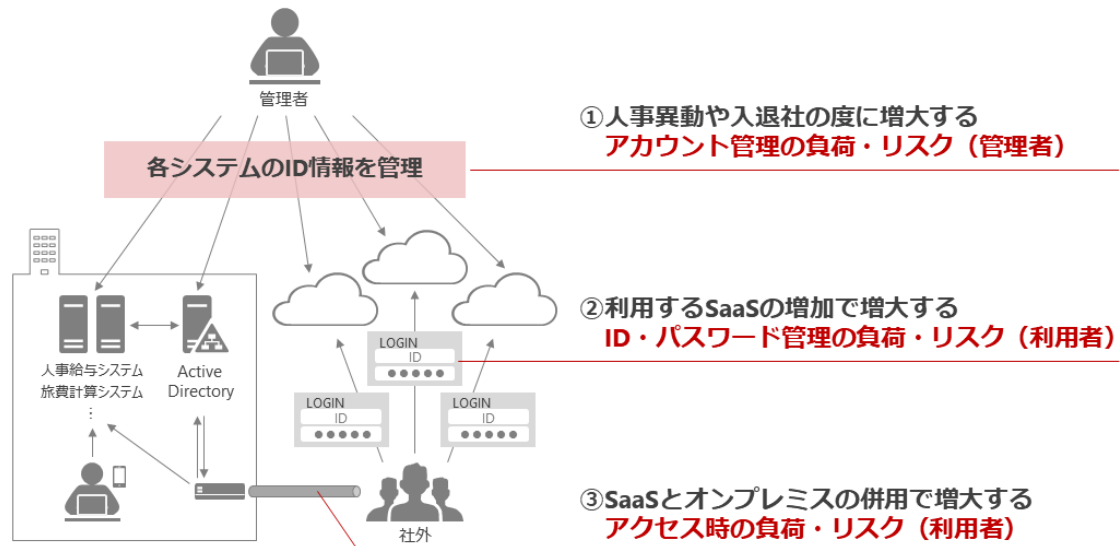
管理者

各システムのID情報を管理

①人事異動や入退社の度に増大する
アカウント管理の負荷・リスク（管理者）

人事給与システム
旅費計算システム
⋮

Active
Directory

LOGIN
ID
●●●●●

LOGIN
ID
●●●●●

LOGIN
ID
●●●●●

②利用するSaaSの増加で増大する
ID・パスワード管理の負荷・リスク（利用者）

社外

③SaaSとオンプレミスの併用で増大する
アクセス時の負荷・リスク（利用者）